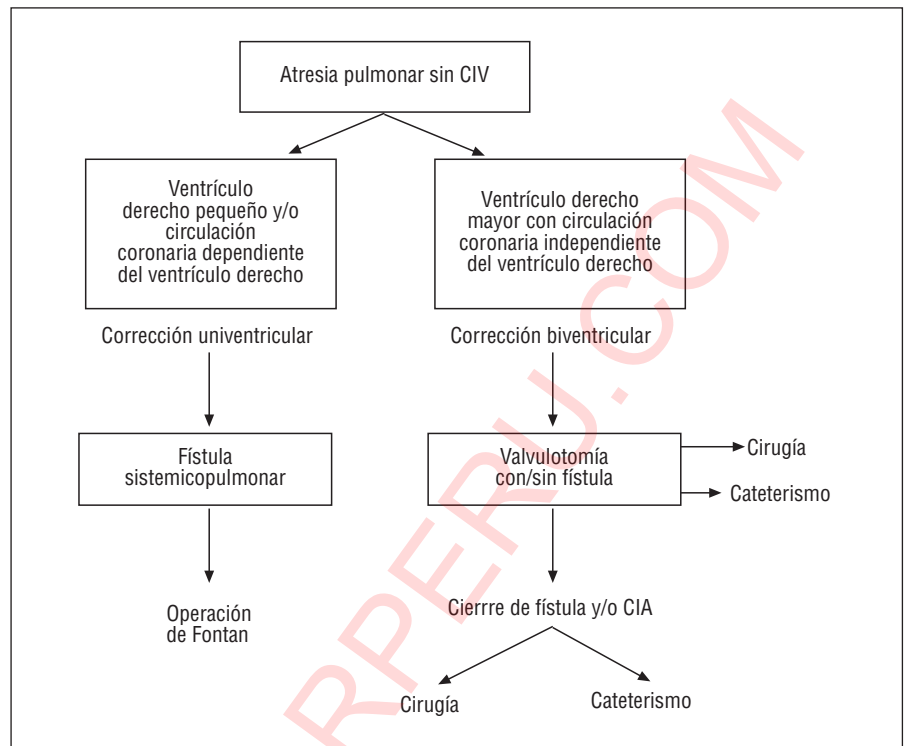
Atresia pulmonar sin CIV

Ventrículo derecho pequeño y/o circulación coronaria dependiente del ventrículo derecho

Ventrículo derecho mayor con circulación coronaria independiente del ventrículo derecho

Corrección univentricular

Corrección biventricular

Fístula sistemicopulmonar

Valvulotomía con/sin fístula

Cirugía

Cateterismo

Operación de Fontan

Cierrre de fístula y/o CIA

Cirugía

Cateterismo

RPERU.COM